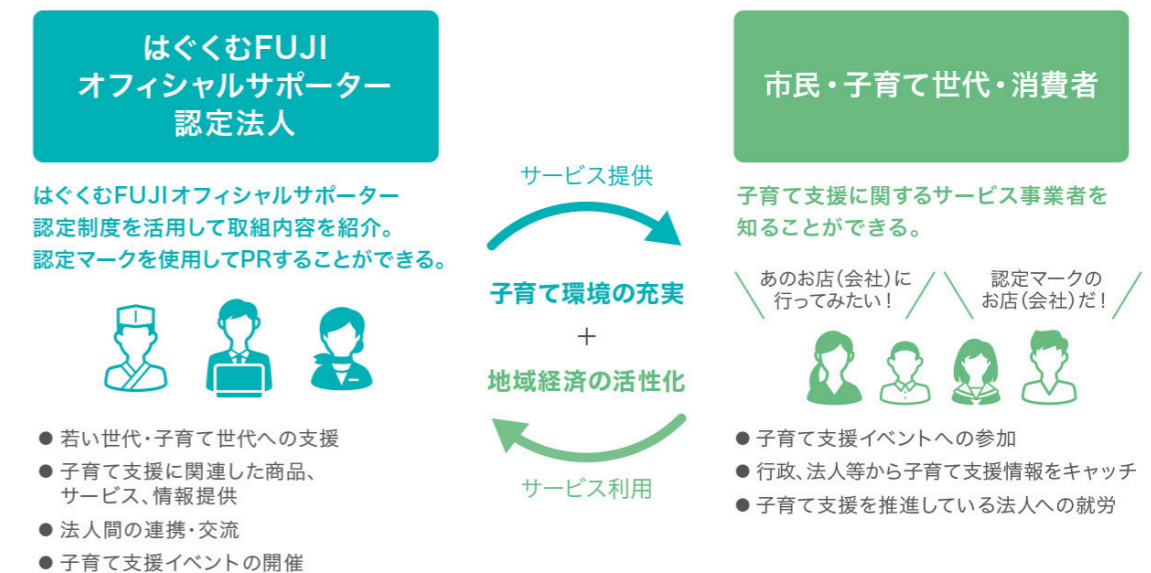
はぐくむFUJI
オフィシャルサポーター
認定法人

はぐくむFUJIオフィシャルサポーター認定制度を活用して取組内容を紹介。認定マークを使用してPRすることができる。

● 若い世代・子育て世代への支援
● 子育て支援に関連した商品、サービス、情報提供
● 法人間の連携・交流
● 子育て支援イベントの開催

サービス提供

子育て環境の充実
+
地域経済の活性化

サービス利用

市民・子育て世代・消費者

子育て支援に関するサービス事業者を知ることができる。

あのお店(会社)に行ってみたい!

認定マークのお店(会社)だ!

● 子育て支援イベントへの参加
● 行政、法人等から子育て支援情報をキャッチ
● 子育て支援を推進している法人への就労